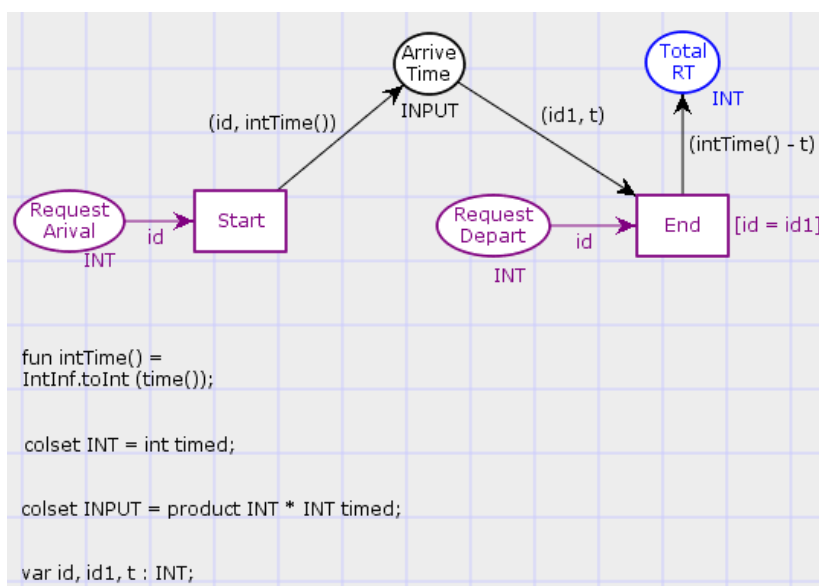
Arrive Time
INPUT

Total RT
INT

(id, intTime())

(id1, t)

(intTime() - t)

Request Arival
INT

id

Start

Request Depart
INT

id

End

[id = id1]

fun intTime() =
IntInf.toInt (time());

colset INT = int timed;

colset INPUT = product INT * INT timed;

var id, id1, t : INT;